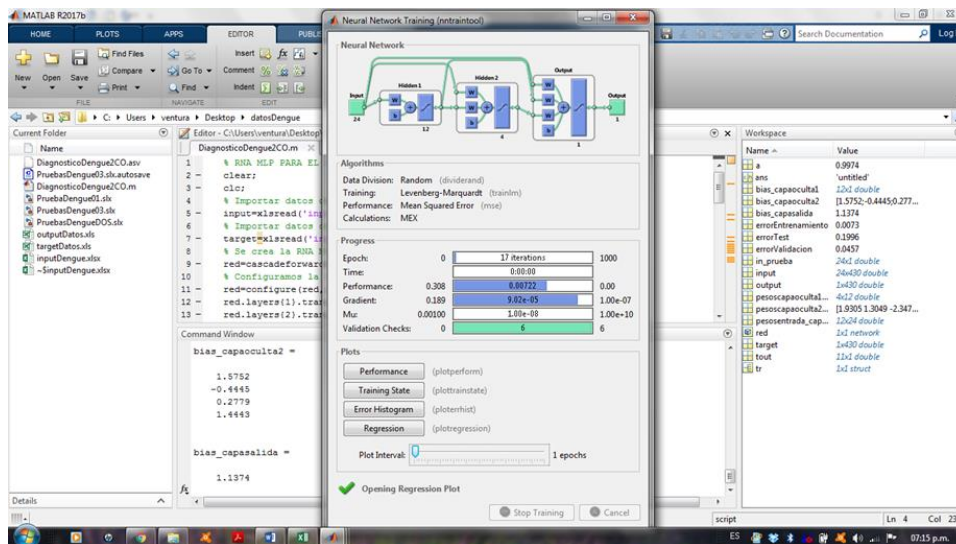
MATLAB R2017b

HOME PLOTS APPS EDITOR PUBLI

Find Files
Compare
Print
New Open Save
FILE
Go To
Find
NAVIGATE
Insert
Comment
Indent
EDIT

Search Documentation
Log

C: ▸ Users ▸ ventura ▸ Desktop ▸ datosDengue

Current Folder
Name
DiagnosticoDengue2CO.asv
PruebasDengue03.slx.autosave
DiagnosticoDengue2CO.m
PruebaDengue01.slx
PruebasDengue03.slx
PruebasDengueDOS.slx
outputDatos.xls
targetDatos.xls
inputDengue.xlsx
~$inputDengue.xlsx

Details

Editor - C:\Users\ventura\Desktop\
DiagnosticoDengue2CO.m

1 % RNA MLP PARA EL
2 - clear;
3 - clc;
4 % Importar datos
5 - input=xlsread('in
6 % Importar datos
7 - target=xlsread('
8 % Se crea la RNA
9 - red=cascadeforwar
10 % Configuramos la
11 - red=configure(red
12 - red.layers{1}.tra
13 - red.layers{2}.tra

Command Window

bias_capaoculta2 =

1.5752
-0.4445
0.2779
1.4443

bias_capasalida =

1.1374

Neural Network Training (nntraintool)

Neural Network

Input 24
Hidden 1 12
Hidden 2 4
Output 1
Output 1

Algorithms

Data Division: Random (dividerand)
Training: Levenberg-Marquardt (trainlm)
Performance: Mean Squared Error (mse)
Calculations: MEX

Progress

| | | | |
|---|---|---|---|
| Epoch: | 0 | 17 iterations | 1000 |
| Time: | | 0:00:00 | |
| Performance: | 0.308 | 0.00722 | 0.00 |
| Gradient: | 0.189 | 9.02e-05 | 1.00e-07 |
| Mu: | 0.00100 | 1.00e-08 | 1.00e+10 |
| Validation Checks: | 0 | 6 | 6 |

Plots

Performance (plotperform)
Training State (plottrainstate)
Error Histogram (ploterrhist)
Regression (plotregression)

Plot Interval: 1 epochs

Opening Regression Plot

Stop Training Cancel

Workspace

| Name | Value |
|---|---|
| a | 0.9974 |
| ans | 'untitled' |
| bias_capaoculta1 | 12x1 double |
| bias_capaoculta2 | [1.5752;-0.4445;0.277... |
| bias_capasalida | 1.1374 |
| errorEntrenamiento | 0.0073 |
| errorTest | 0.1996 |
| errorValidacion | 0.0457 |
| in_prueba | 24x1 double |
| input | 24x430 double |
| output | 1x430 double |
| pesoscapaoculta1... | 4x12 double |
| pesoscapaoculta2... | [1.9305 1.3049 -2.347... |
| pesosentrada_cap... | 12x24 double |
| red | 1x1 network |
| target | 1x430 double |
| tout | 11x1 double |
| tr | 1x1 struct |

script Ln 4 Col 23

ES 07:15 p.m.